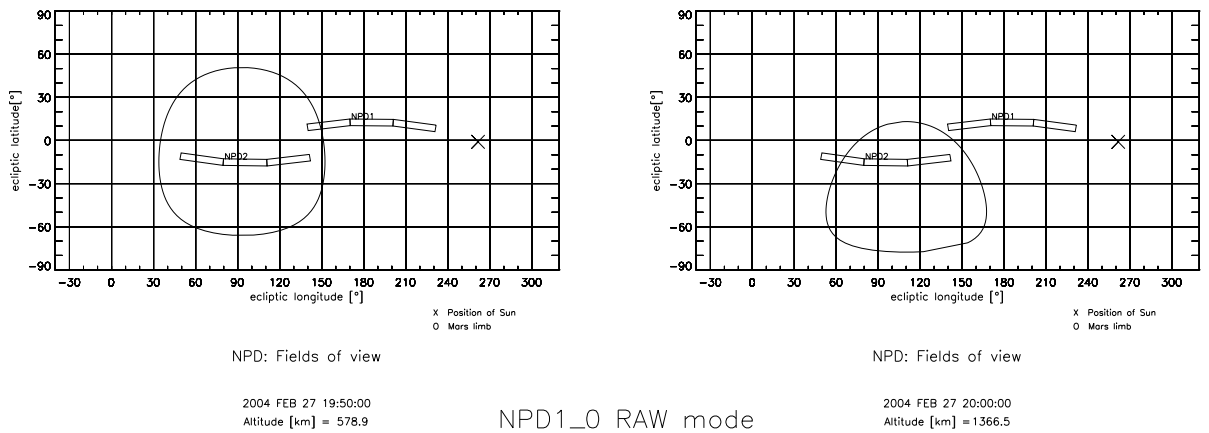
90
60
30
0
−30
−60
−90
ecliptic latitude [°]
NPD1
NPD2
−30 0 30 60 90 120 150 180 210 240 270 300
ecliptic longitude [°]
X Position of Sun
O Mars limb

NPD: Fields of view

2004 FEB 27 19:50:00
Altitude [km] = 578.9

90
60
30
0
−30
−60
−90
ecliptic latitude [°]
NPD1
NPD2
−30 0 30 60 90 120 150 180 210 240 270 300
ecliptic longitude [°]
X Position of Sun
O Mars limb

NPD: Fields of view

2004 FEB 27 20:00:00
Altitude [km] = 1366.5

NPD1_0 RAW mode